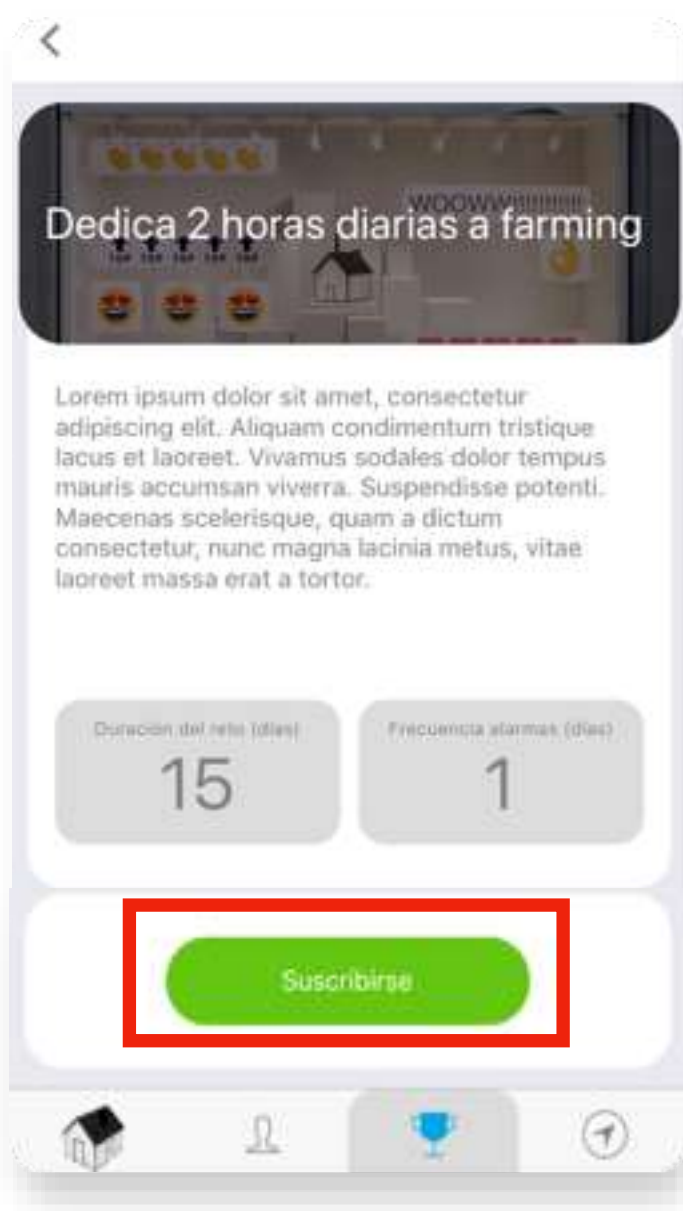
Dedica 2 horas diarias a farming

Lorem ipsum dolor sit amet, consectetur adipiscing elit. Aliquam condimentum tristique lacus et laoreet. Vivamus sodales dolor tempus mauris accumsan viverra. Suspendisse potenti. Maecenas scelerisque, quam a dictum consectetur, nunc magna lacinia metus, vitae laoreet massa erat a tortor.

Duración del reto (días)
15

Frecuencia alarmas (días)
1

Suscribirse